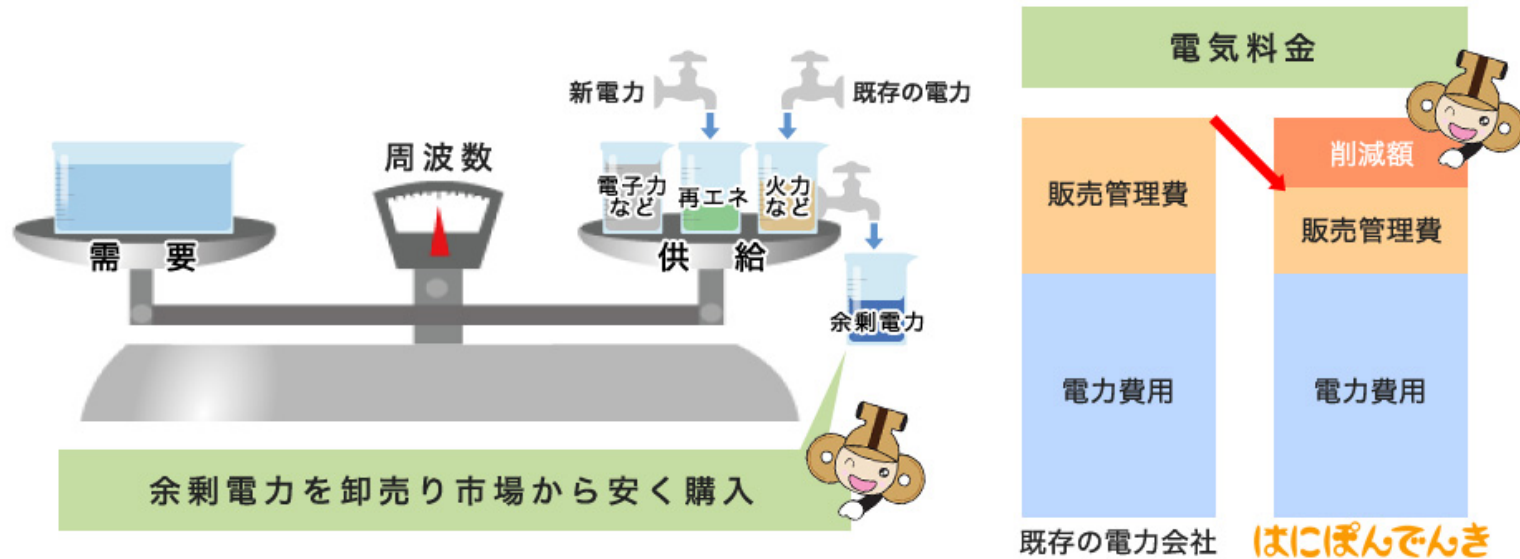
新電力

既存の電力

周波数

電子力など

再エネ

火力など

需要

供給

余剰電力

余剰電力を卸売り市場から安く購入

電気料金

削減額

販売管理費

販売管理費

電力費用

電力費用

既存の電力会社

はにぽんでんき